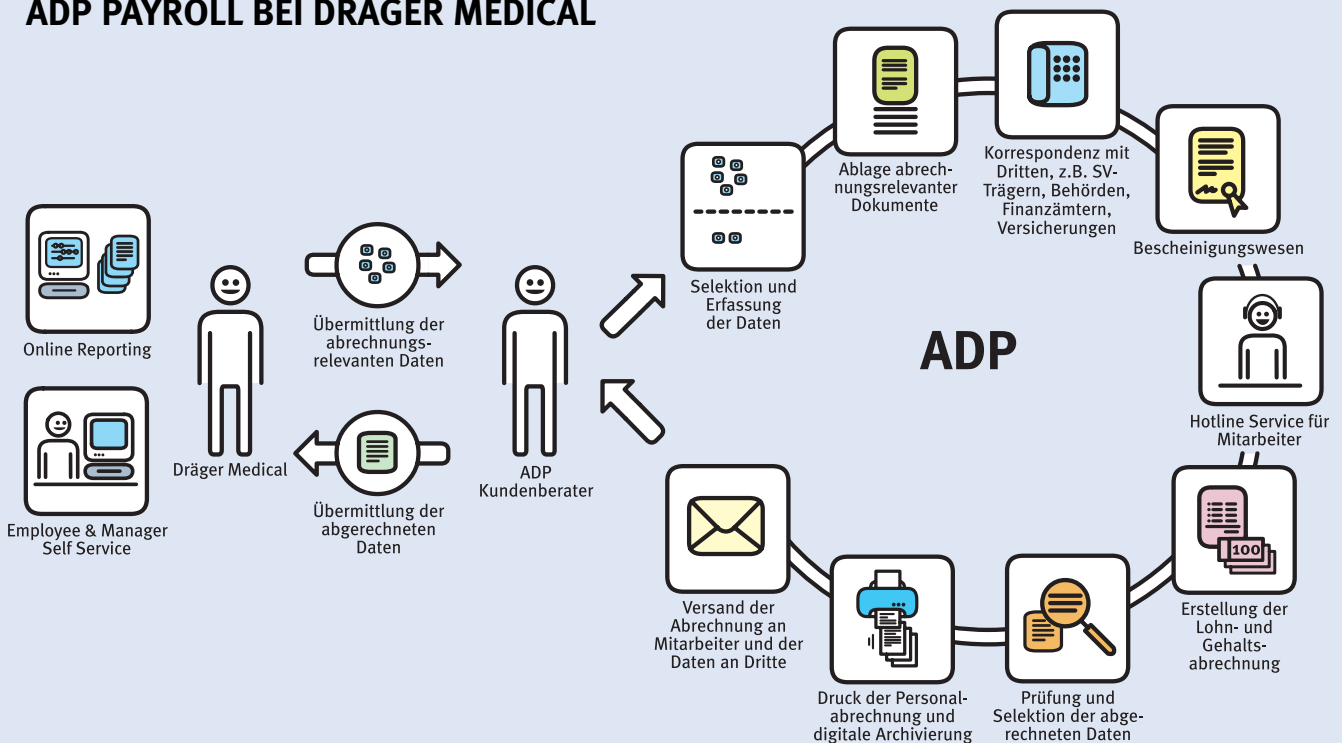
ADP PAYROLL BEI DRÄGER MEDICAL

Online Reporting

Employee & Manager Self Service

Dräger Medical

Übermittlung der abrechnungsrelevanten Daten

Übermittlung der abgerechneten Daten

ADP Kundenberater

Selektion und Erfassung der Daten

Ablage abrechnungsrelevanter Dokumente

Korrespondenz mit Dritten, z.B. SV-Trägern, Behörden, Finanzämtern, Versicherungen

Bescheinigungswesen

ADP

Hotline Service für Mitarbeiter

100

Erstellung der Lohn- und Gehaltsabrechnung

Prüfung und Selektion der abgerechneten Daten

Druck der Personalabrechnung und digitale Archivierung

Versand der Abrechnung an Mitarbeiter und der Daten an Dritte